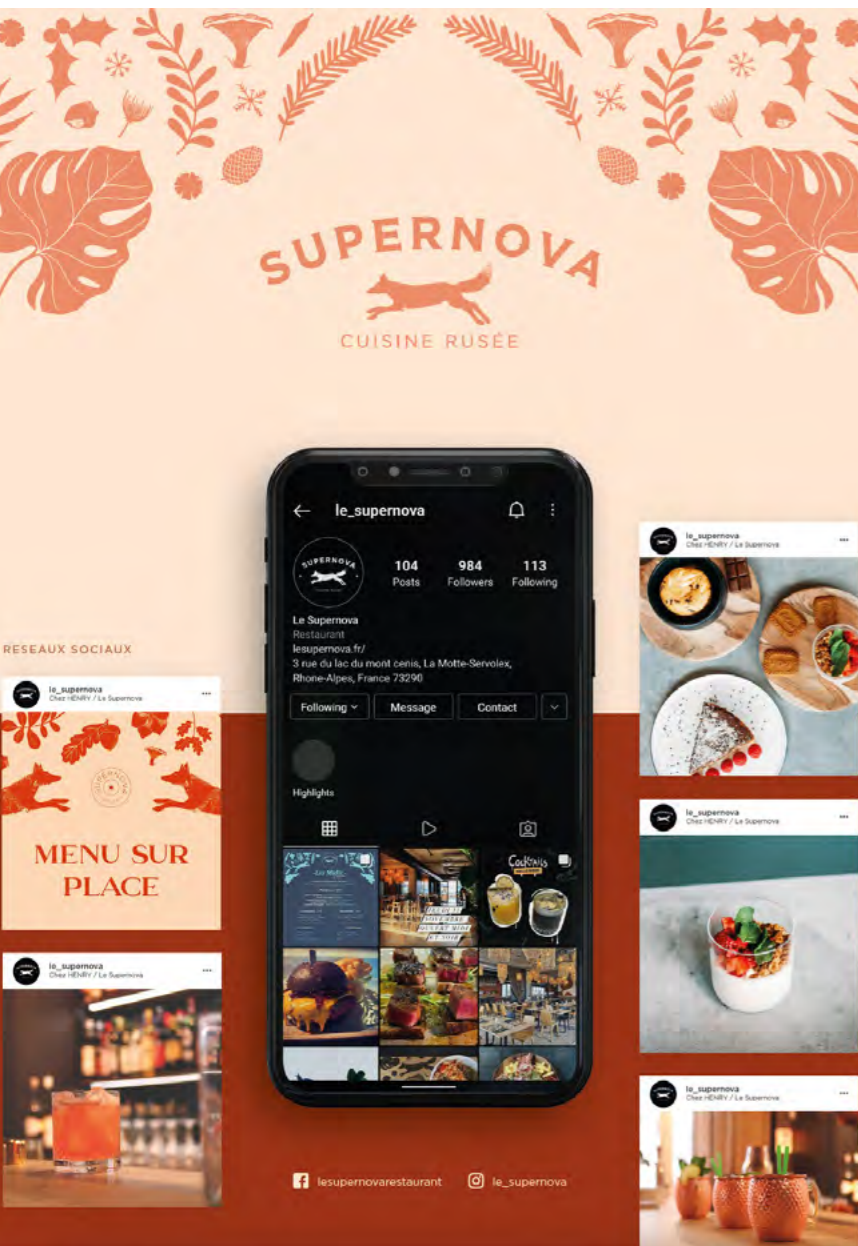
SUPERNOVA
CUISINE RUSÉE

RESEAUX SOCIAUX

le_supernova
Chez HENRY / Le Supernova

SUPERNOVA

MENU SUR PLACE

le_supernova
Chez HENRY / Le Supernova

le_supernova

104 Posts
984 Followers
113 Following

SUPERNOVA

Le Supernova
Restaurant
lesupernova.fr/
3 rue du lac du mont cenis, La Motte-Servolex, Rhone-Alpes, France 73290

Following
Message
Contact

Highlights

Cocktails

le_supernova
Chez HENRY / Le Supernova

le_supernova
Chez HENRY / Le Supernova

le_supernova
Chez HENRY / Le Supernova

lesupernovarestaurant
le_supernova